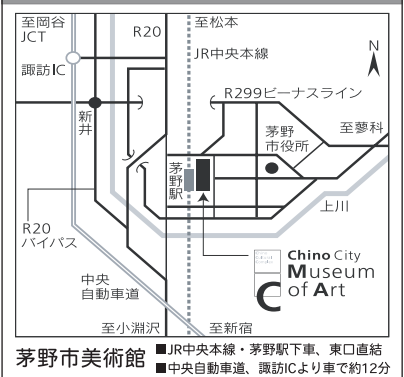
至岡谷
JCT

R20

至松本

JR中央本線

N

諏訪IC

新井

R299ビーナスライン

茅野市役所

至蓼科

茅野駅

上川

R20
バイパス

中央
自動車道

Chino City
Museum
of Art

至小渕沢

至新宿

茅野市美術館

■JR中央本線・茅野駅下車、東口直結
■中央自動車道、諏訪ICより車で約12分